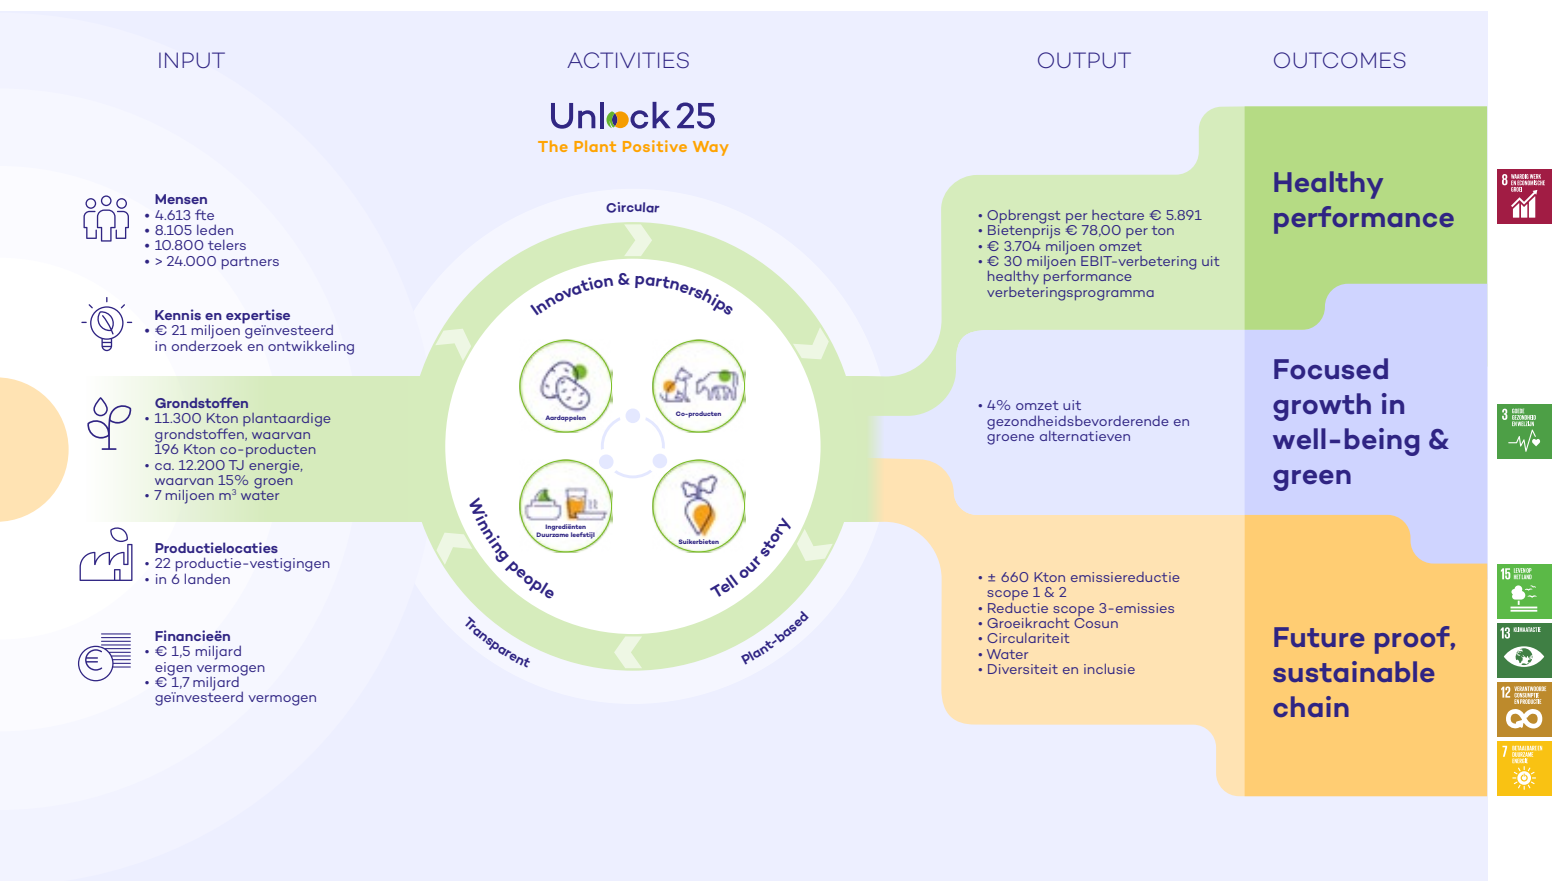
INPUT

ACTIVITIES

OUTPUT

OUTCOMES

Unlock 25
The Plant Positive Way

Mensen
• 4.613 fte
• 8.105 leden
• 10.800 telers
• > 24.000 partners

Kennis en expertise
• € 21 miljoen geïnvesteerd in onderzoek en ontwikkeling

Grondstoffen
• 11.300 Kton plantaardige grondstoffen, waarvan 196 Kton co-producten
• ca. 12.200 TJ energie, waarvan 15% groen
• 7 miljoen m³ water

Productielocaties
• 22 productie-vestigingen
• in 6 landen

Financieën
• € 1,5 miljard eigen vermogen
• € 1,7 miljard geïnvesteerd vermogen

Circular

Innovation & partnerships

Aardappelen

Co-producten

Ingrediënten Duurzame leefstijl

Suikerbieten

Winning people

Tell our story

Transparent

Plant-based

• Opbrengst per hectare € 5.891
• Bietenprijs € 78,00 per ton
• € 3.704 miljoen omzet
• € 30 miljoen EBIT-verbetering uit healthy performance verbeteringsprogramma

• 4% omzet uit gezondheidsbevorderende en groene alternatieven

• ± 660 Kton emissiereductie scope 1 & 2
• Reductie scope 3-emissies
• Groeikracht Cosun
• Circulariteit
• Water
• Diversiteit en inclusie

Healthy performance

Focused growth in well-being & green

Future proof, sustainable chain

8 WAARDIG WERK EN ECONOMISCHE GROEI

3 GOEDE GEZONDHEID EN WELZIJN

15 LEVEN OP HET LAND

13 KLIMAATACTIE

12 VERANTWOORDE CONSUMPTIE EN PRODUCTIE

7 BETAALBARE EN DUURZAME ENERGIE